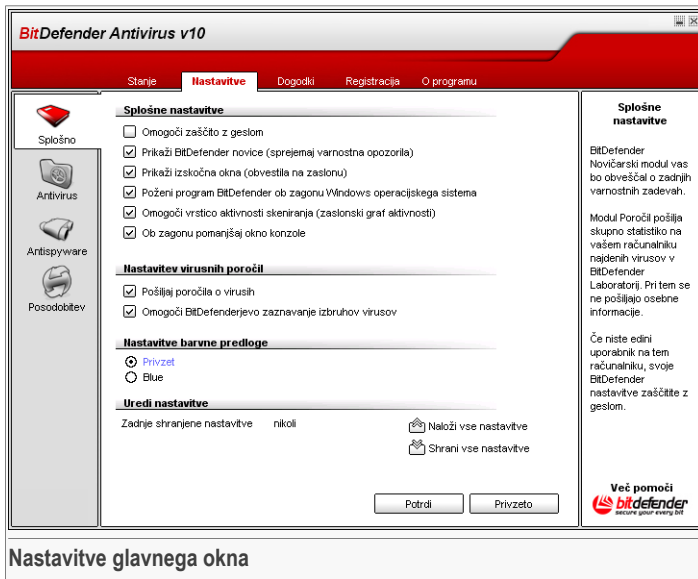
BitDefender Antivirus v10

Stanje | Nastavitve | Dogodki | Registracija | O programu

Splošno
Antivirus
Antispyware
Posodobitev

Splošne nastavitve

Omogoči zaščito z geslom
Prikaži BitDefender novice (sprejemaj varnostna opozorila)
Prikaži izskočna okna (obvestila na zaslonu)
Poženi program BitDefender ob zagonu Windows operacijskega sistema
Omogoči vrstico aktivnosti skeniranja (zaslonski graf aktivnosti)
Ob zagonu pomanjšaj okno konzole

Nastavitev virusnih poročil

Pošiljaj poročila o virusih
Omogoči BitDefenderjevo zaznavanje izbruhov virusov

Nastavitve barvne predloge

Privzet
Blue

Uredi nastavitve

Zadnje shranjene nastavitve nikoli

Naloži vse nastavitve
Shrani vse nastavitve

Potrdi
Privzeto

Splošne nastavitve

BitDefender Novičarski modul vas bo obveščal o zadnjih varnostnih zadevah.

Modul Poročil pošilja skupno statistiko na vašem računalniku najdenih virusov v BitDefender Laboratorij. Pri tem se ne pošiljajo osebne informacije.

Če niste edini uporabnik na tem računalniku, svoje BitDefender nastavitve zaščitite z geslom.

Več pomoči
bitdefender
secure your every bit

Nastavitve glavnega okna